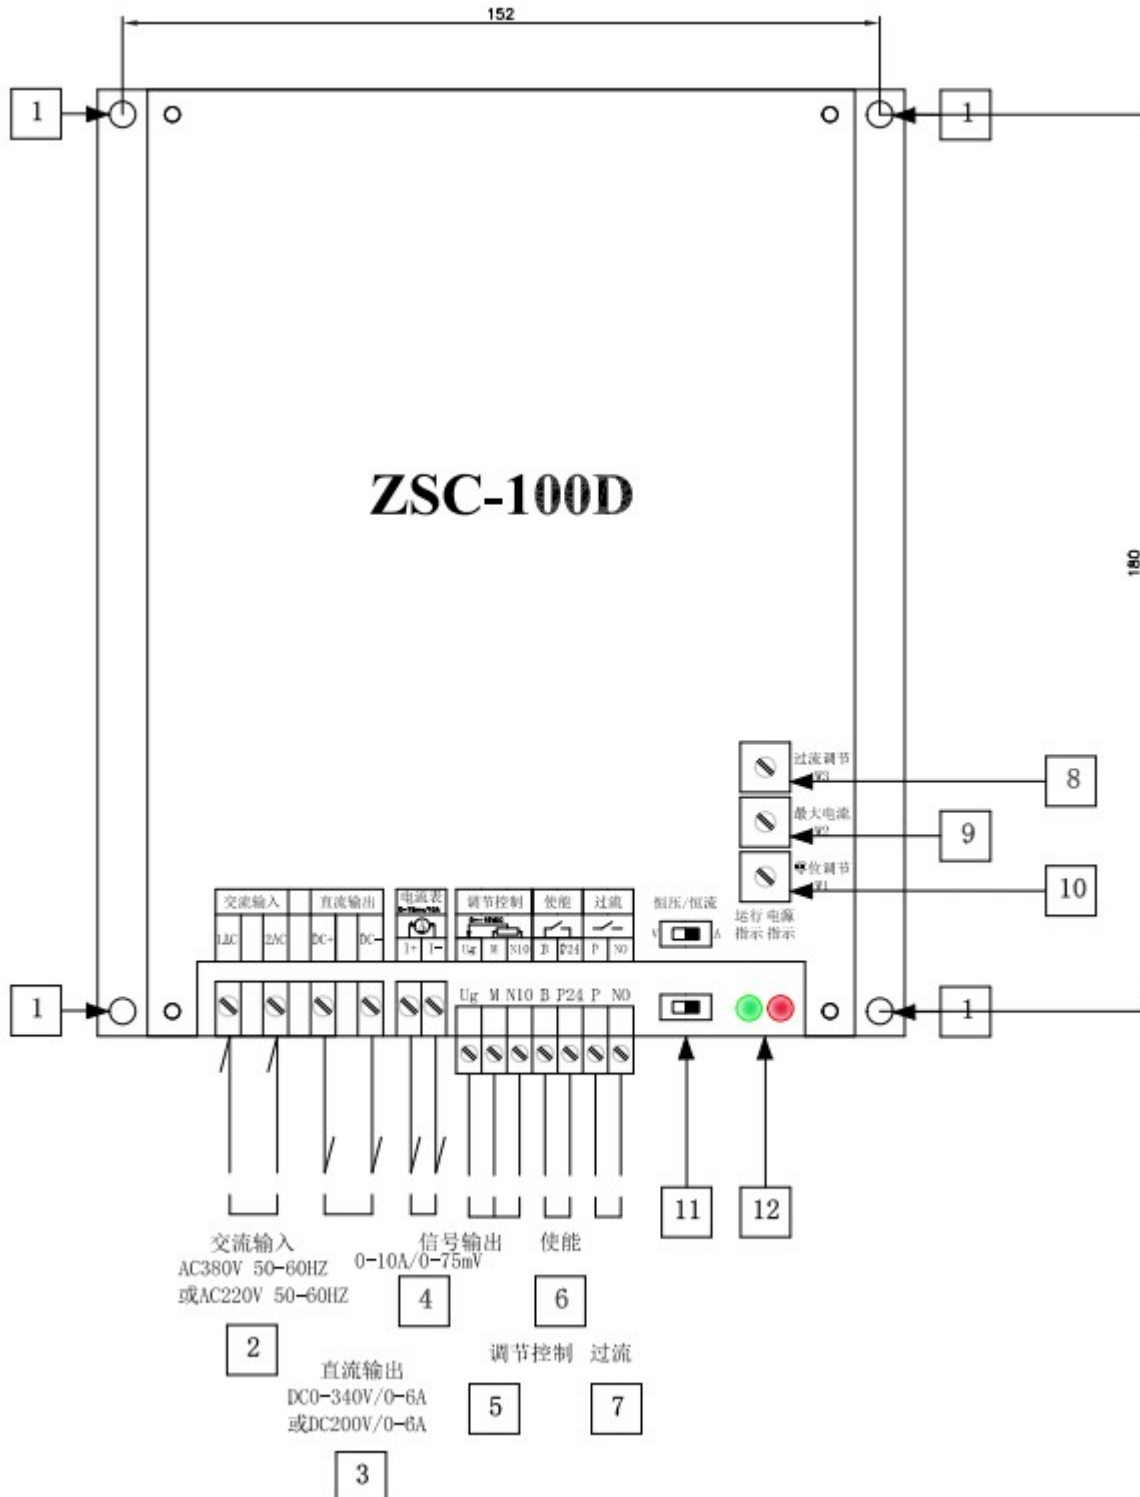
152

1

1

ZSC-100D

180

过流调节 W3

8

最大电流 W2

9

零位调节 W1

10

交流输入 | 直流输出 | 电流表 | 调节控制 | 使能 | 过流

1AC 2AC DC+ DC− I+ I− Ug M N10 B P24 P NO

恒压/恒流

V A

运行指示 电源指示

1

1

Ug M N10 B P24 P NO

11

12

交流输入
AC380V 50-60HZ
或AC220V 50-60HZ

2

信号输出
0-10A/0-75mV

4

使能

6

直流输出
DC0-340V/0-6A
或DC200V/0-6A

3

调节控制

5

过流

7